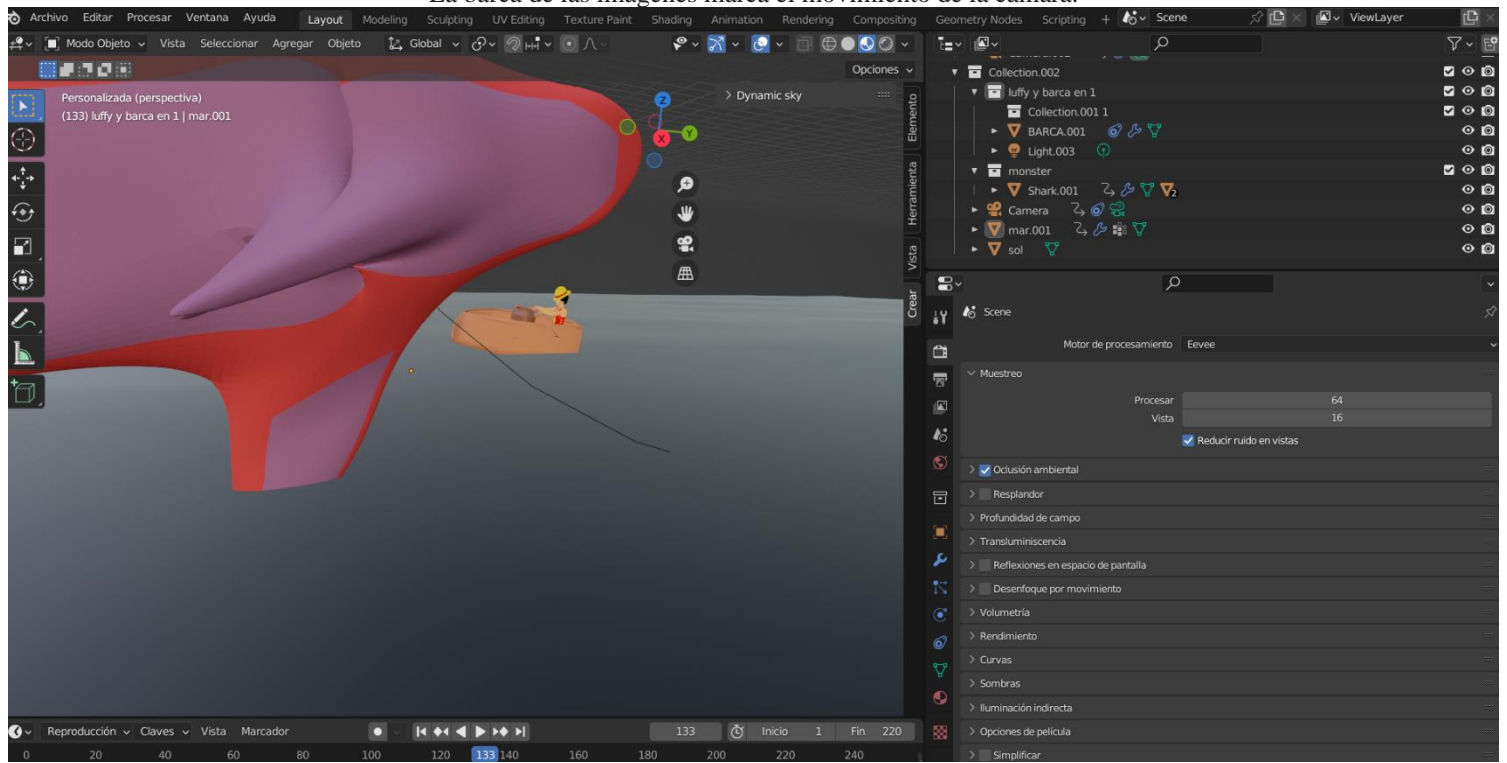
La barca de las imágenes marca el movimiento de la cámara.

Archivo Editar Procesar Ventana Ayuda Layout Modeling Sculpting UV Editing Texture Paint Shading Animation Rendering Compositing Geometry Nodes Scripting + Scene ViewLayer

Modo Objeto Vista Seleccionar Agregar Objeto Global Opciones

Personalizada (perspectiva)
(133) luffy y barca en 1 | mar.001

> Dynamic sky

Elemento Herramienta Vista Crear

Collection.002
luffy y barca en 1
Collection.001 1
BARCA.001
Light.003
monster
Shark.001
Camera
mar.001
sol

Scene

Motor de procesamiento Eevee

Muestreo
Procesar 64
Vista 16
Reducir ruido en vistas

Oclusión ambiental
Resplandor
Profundidad de campo
Transluminiscencia
Reflexiones en espacio de pantalla
Desenfoque por movimiento
Volumetría
Rendimiento
Curvas
Sombras
Iluminación indirecta
Opciones de película
Simplificar

Reproducción Claves Vista Marcador 133 Inicio 1 Fin 220
0 20 40 60 80 100 120 133 140 160 180 200 220 240